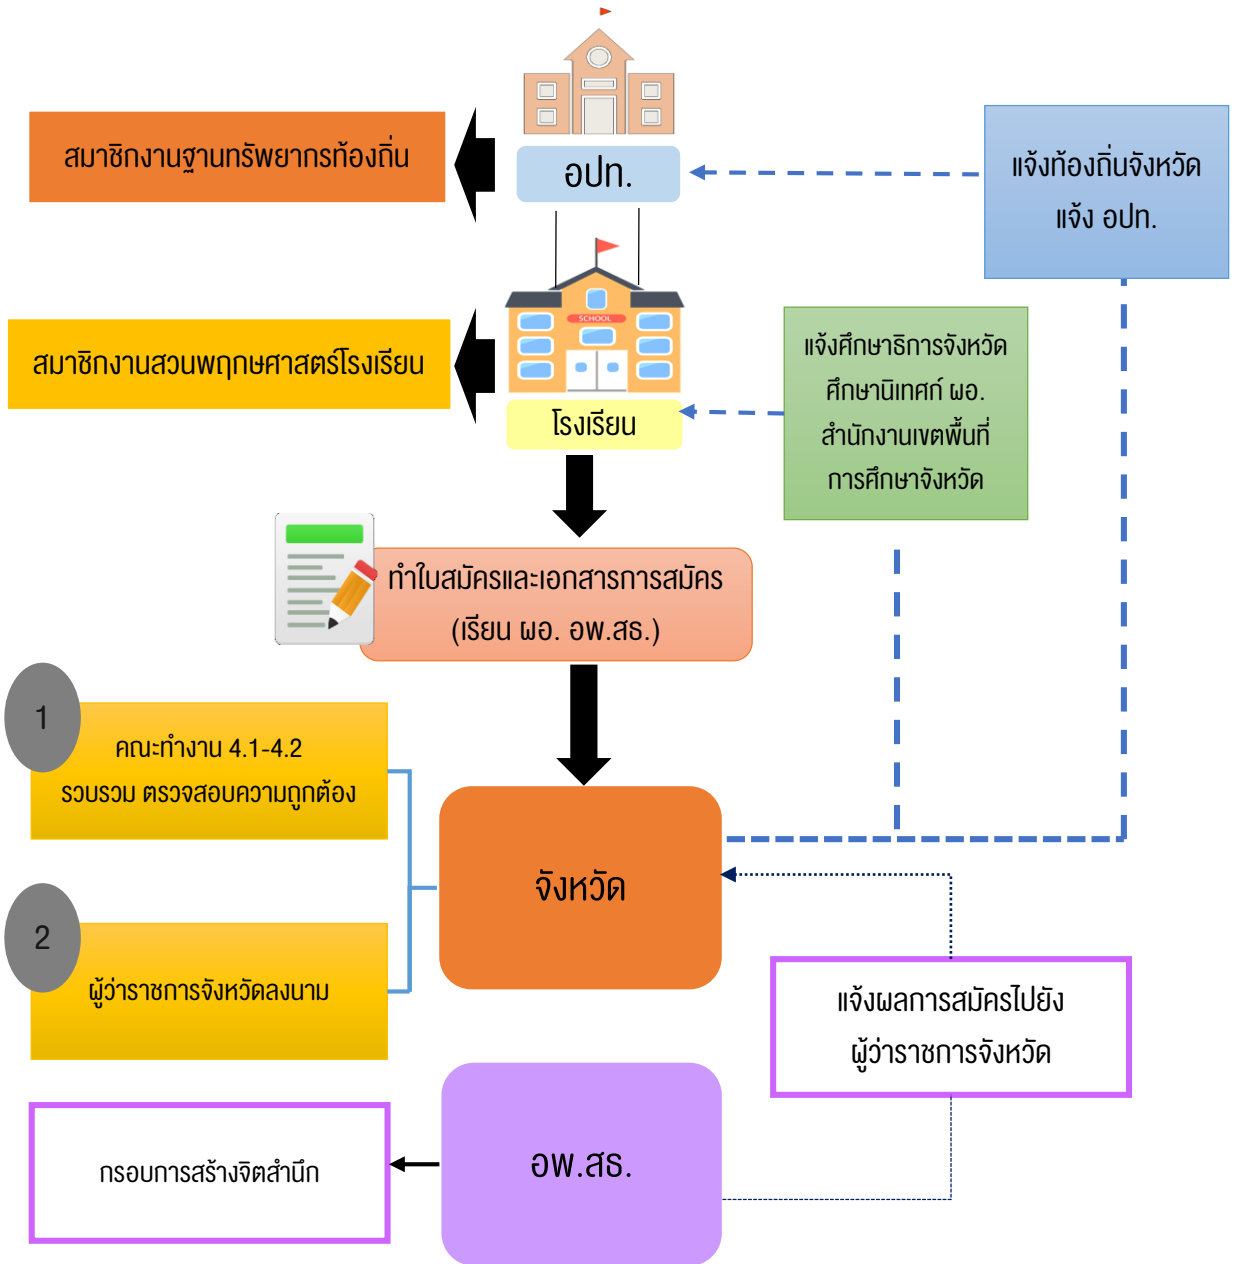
สมาชิกงานฐานทรัพยากรท้องถิ่น

อปท.

แจ้งท้องถิ่นจังหวัด
แจ้ง อปท.

SCHOOL

สมาชิกงานสวนพฤกษศาสตร์โรงเรียน

โรงเรียน

แจ้งศึกษาธิการจังหวัด
ศึกษานิเทศก์ ผอ.
สำนักงานเขตพื้นที่
การศึกษาจังหวัด

ทำใบสมัครและเอกสารการสมัคร
(เรียน ผอ. อพ.สธ.)

1

คณะทำงาน 4.1-4.2
รวบรวม ตรวจสอบความถูกต้อง

จังหวัด

2

ผู้ว่าราชการจังหวัดลงนาม

แจ้งผลการสมัครไปยัง
ผู้ว่าราชการจังหวัด

กรอบการสร้างจิตสำนึก

อพ.สธ.